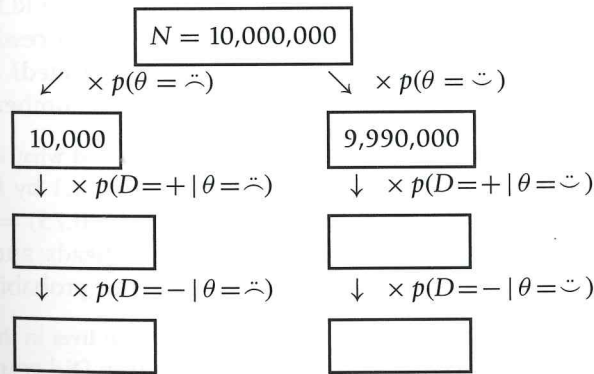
$N = 10{,}000{,}000$

$\swarrow \times p(\theta = \frown)$ $\searrow \times p(\theta = \smile)$

10,000

9,990,000

$\downarrow \times p(D = + \mid \theta = \frown)$ $\downarrow \times p(D = + \mid \theta = \smile)$

$\downarrow \times p(D = - \mid \theta = \frown)$ $\downarrow \times p(D = - \mid \theta = \smile)$